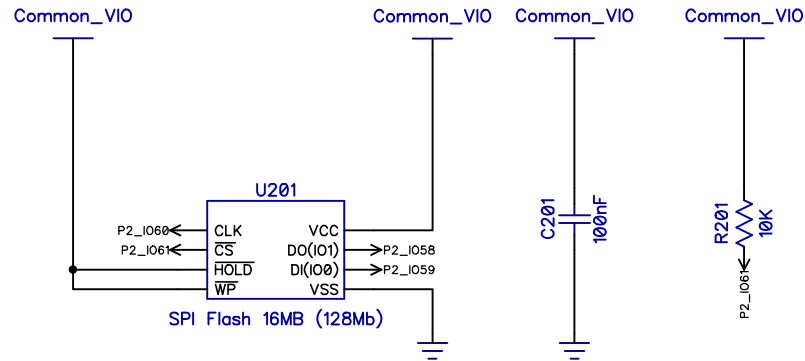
Common_VIO

Common_VIO

Common_VIO

Common_VIO

U201

P2_IO60 CLK

P2_IO61 $\overline{CS}$

$\overline{HOLD}$

$\overline{WP}$

VCC

DO(IO1) P2_IO58

DI(IO0) P2_IO59

VSS

SPI Flash 16MB (128Mb)

C201

100nF

R201

10K

P2_IO61